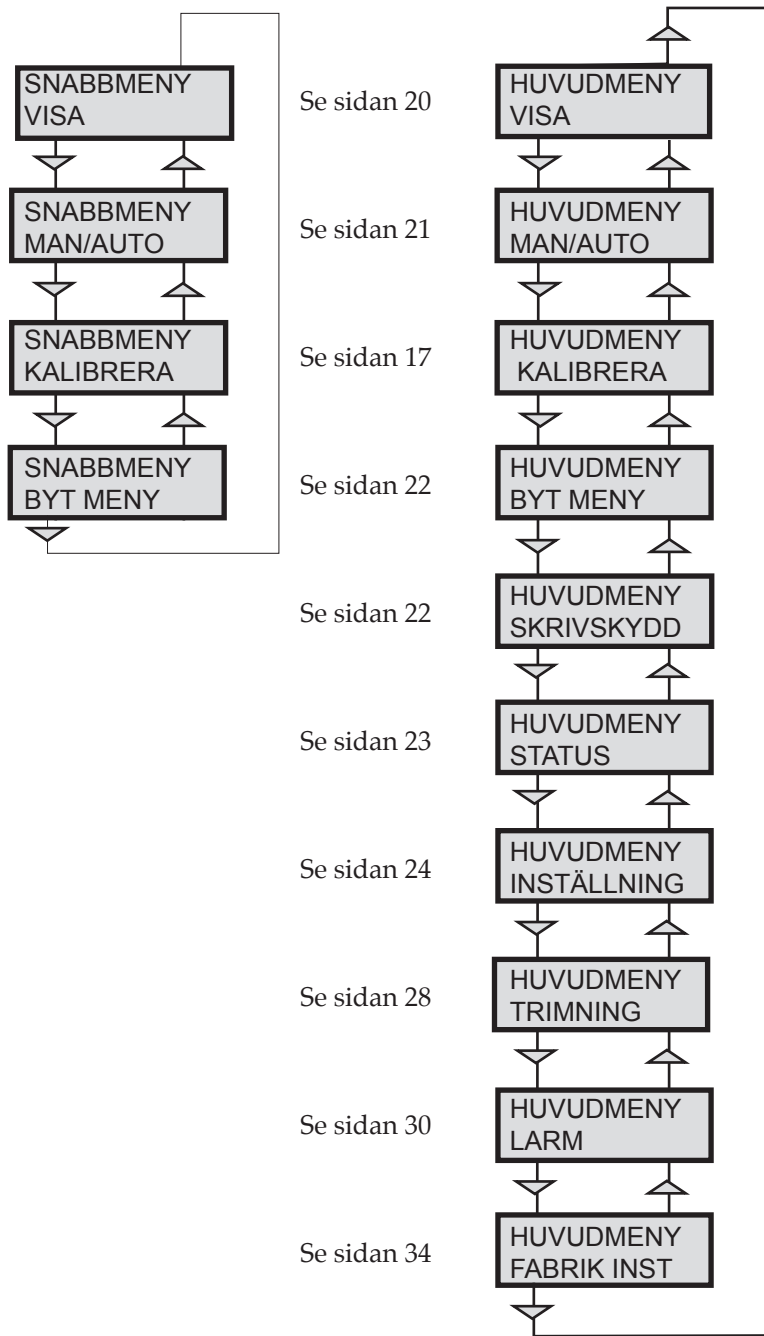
SNABBMENY
VISA

SNABBMENY
MAN/AUTO

SNABBMENY
KALIBRERA

SNABBMENY
BYT MENY

Se sidan 20

HUVUDMENY
VISA

Se sidan 21

HUVUDMENY
MAN/AUTO

Se sidan 17

HUVUDMENY
KALIBRERA

Se sidan 22

HUVUDMENY
BYT MENY

Se sidan 22

HUVUDMENY
SKRIVSKYDD

Se sidan 23

HUVUDMENY
STATUS

Se sidan 24

HUVUDMENY
INSTÄLLNING

Se sidan 28

HUVUDMENY
TRIMNING

Se sidan 30

HUVUDMENY
LARM

Se sidan 34

HUVUDMENY
FABRIK INST